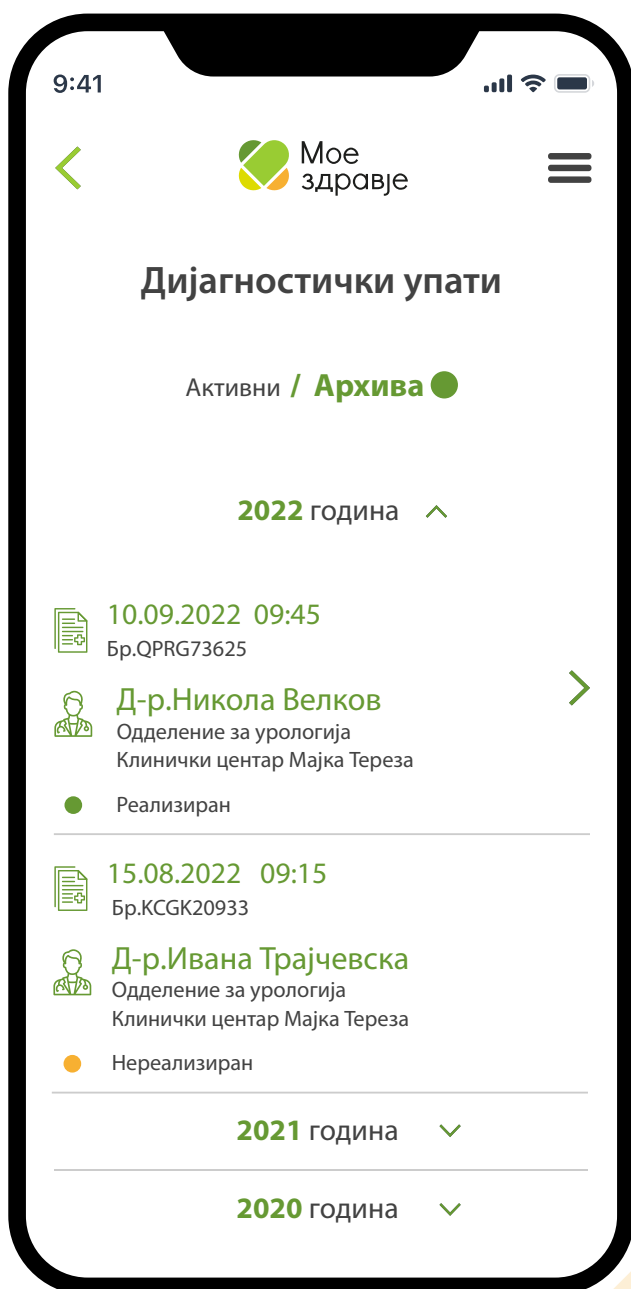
9:41

Мое здравје

Дијагностички упати

Активни / Архива

2022 година

10.09.2022 09:45
Бр.QPRG73625

Д-р.Никола Велков
Одделение за урологија
Клинички центар Мајка Тереза

Реализиран

15.08.2022 09:15
Бр.KCGK20933

Д-р.Ивана Трајчевска
Одделение за урологија
Клинички центар Мајка Тереза

Нереализиран

2021 година

2020 година